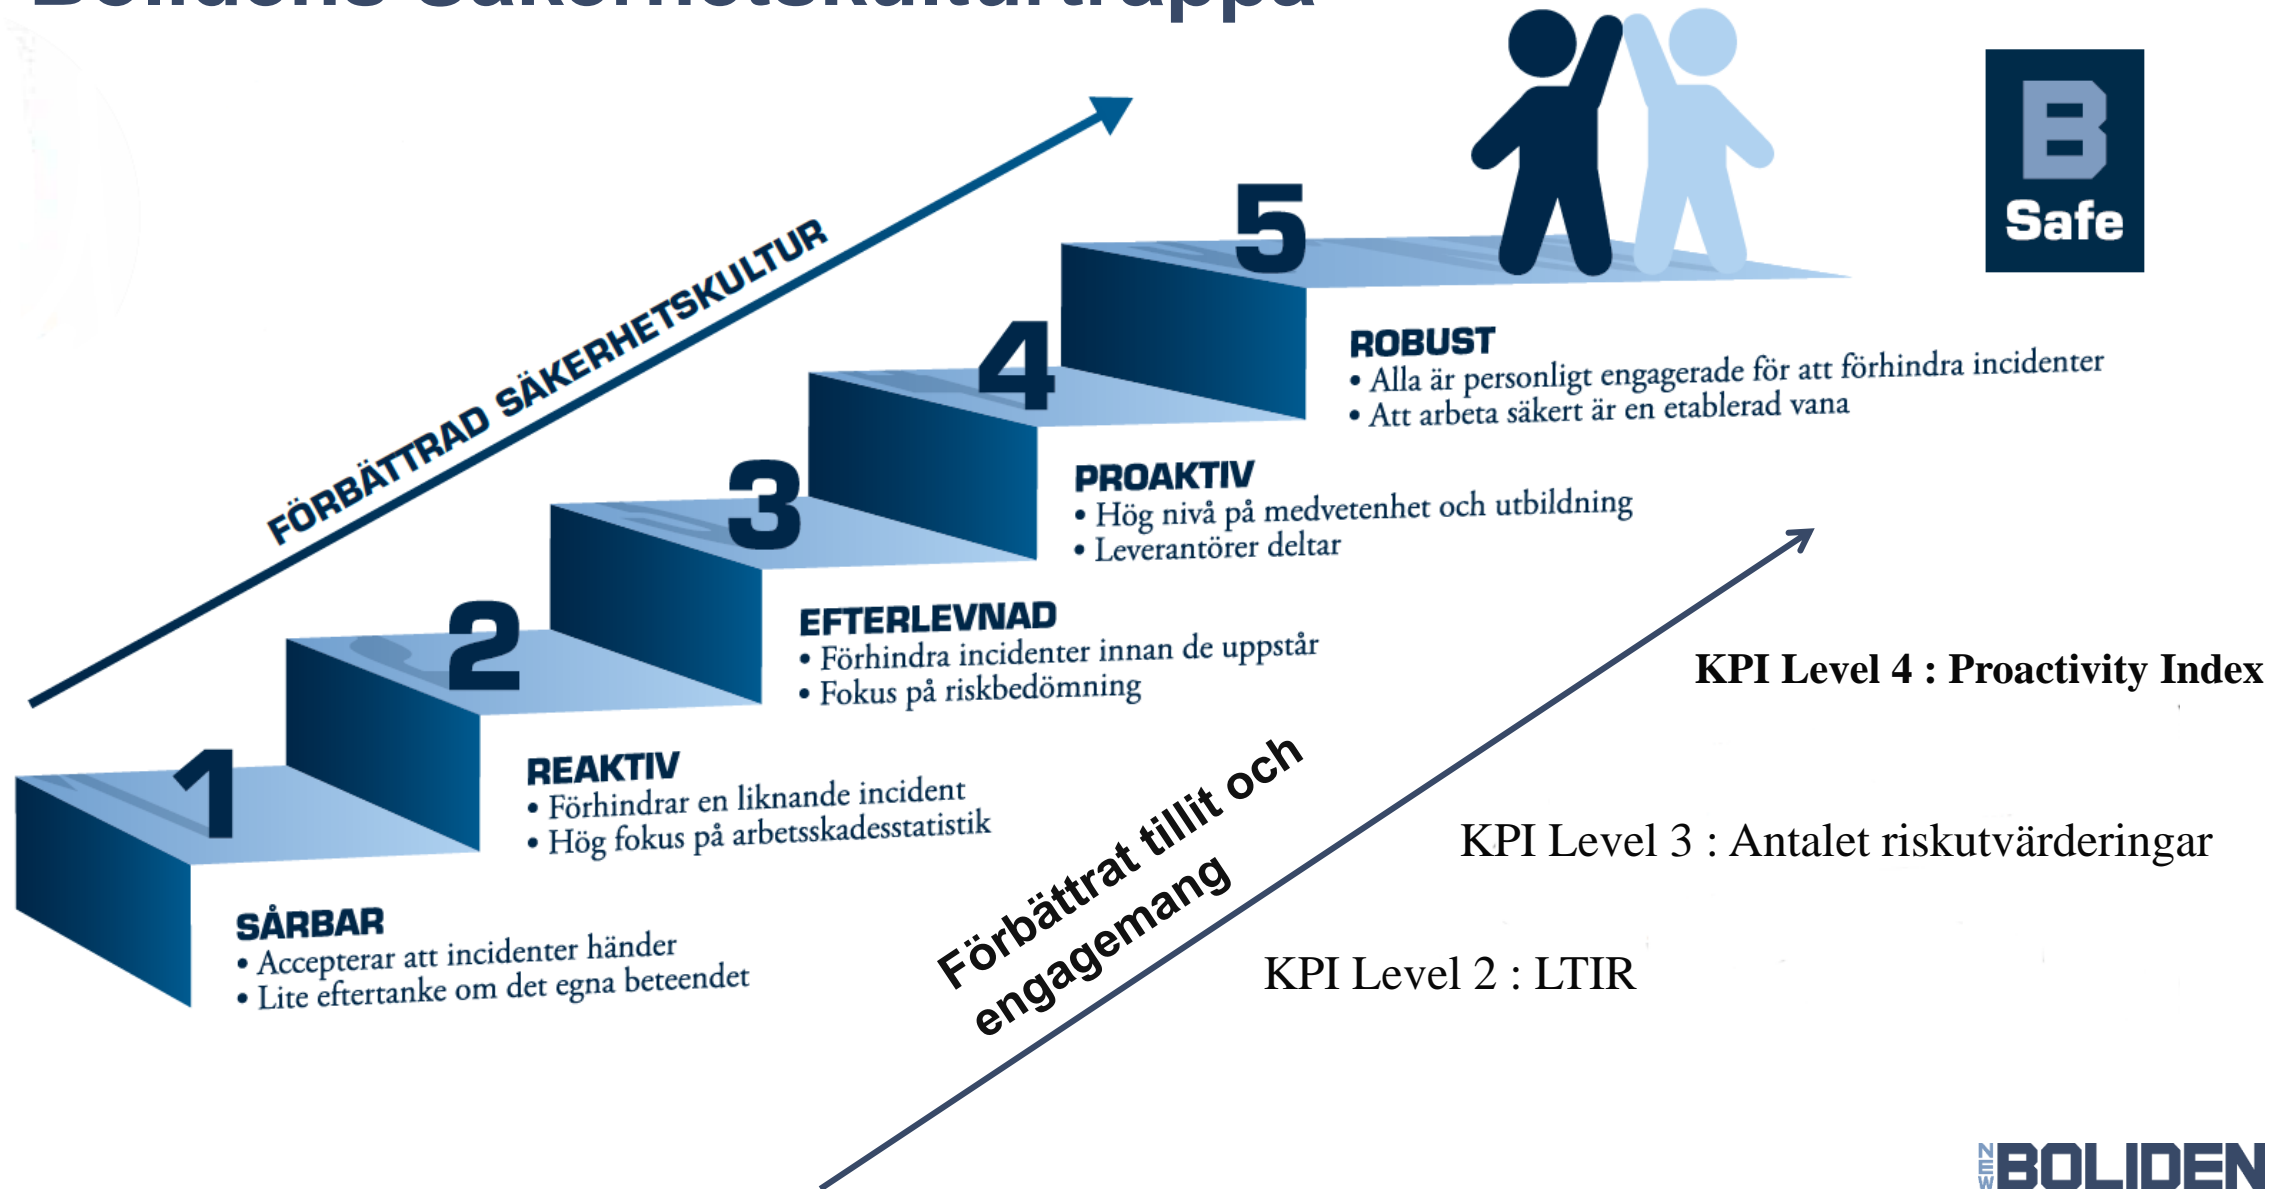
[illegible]

FÖRBÄTTRAD SÄKERHETSKULTUR

B Safe

5

4

3

2

1

ROBUST
• Alla är personligt engagerade för att förhindra incidenter
• Att arbeta säkert är en etablerad vana

PROAKTIV
• Hög nivå på medvetenhet och utbildning
• Leverantörer deltar

EFTERLEVNAD
• Förhindra incidenter innan de uppstår
• Fokus på riskbedömning

REAKTIV
• Förhindrar en liknande incident
• Hög fokus på arbetsskadesstatistik

SÅRBAR
• Accepterar att incidenter händer
• Lite eftertanke om det egna beteendet

Förbättrat tillit och engagemang

KPI Level 4 : Proactivity Index

KPI Level 3 : Antalet riskutvärderingar

KPI Level 2 : LTIR

NEW BOLIDEN